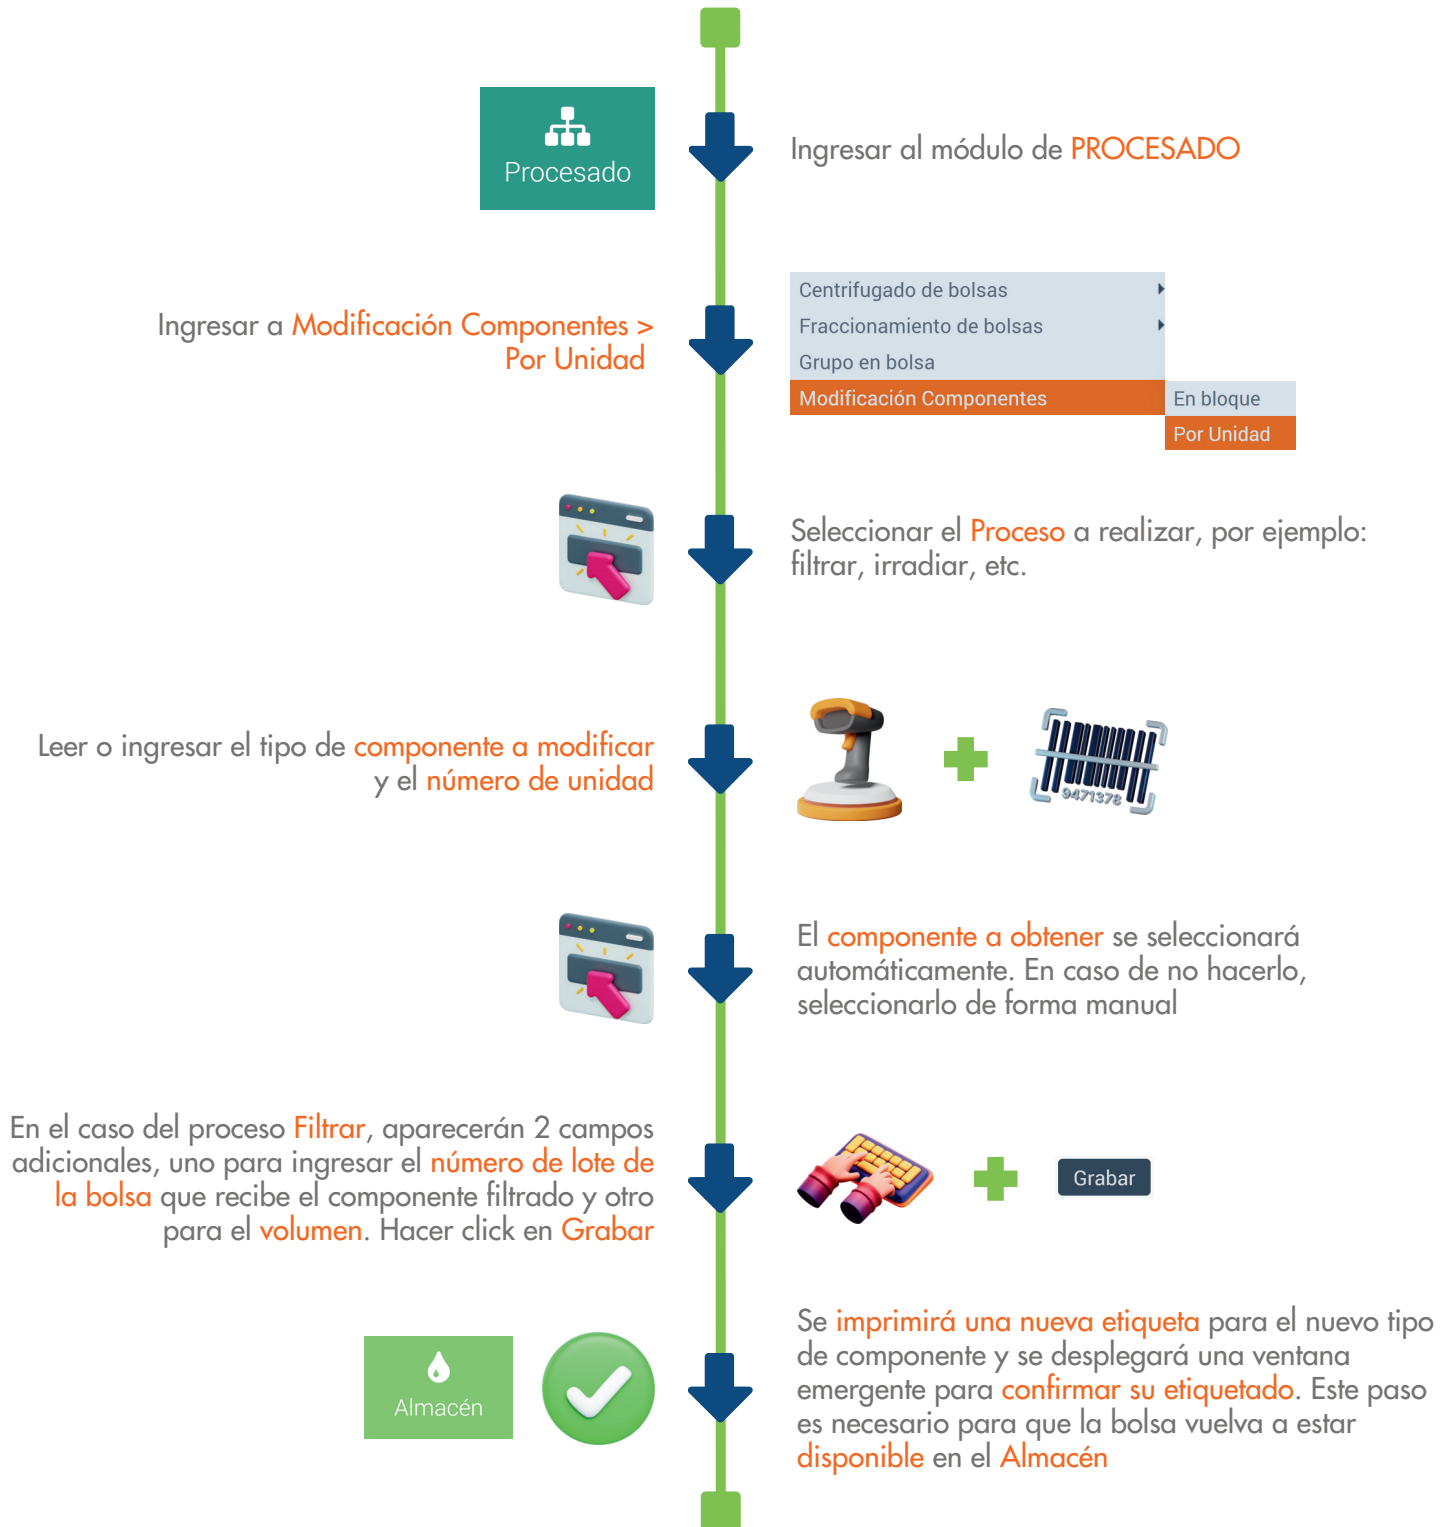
Procesado

Ingresar al módulo de PROCESADO

Ingresar a Modificación Componentes > Por Unidad

Centrifugado de bolsas
Fraccionamiento de bolsas
Grupo en bolsa
Modificación Componentes
En bloque
Por Unidad

Seleccionar el Proceso a realizar, por ejemplo: filtrar, irradiar, etc.

Leer o ingresar el tipo de componente a modificar y el número de unidad

9471378

El componente a obtener se seleccionará automáticamente. En caso de no hacerlo, seleccionarlo de forma manual

En el caso del proceso Filtrar, aparecerán 2 campos adicionales, uno para ingresar el número de lote de la bolsa que recibe el componente filtrado y otro para el volumen. Hacer click en Grabar

Grabar

Almacén

Se imprimirá una nueva etiqueta para el nuevo tipo de componente y se desplegará una ventana emergente para confirmar su etiquetado. Este paso es necesario para que la bolsa vuelva a estar disponible en el Almacén